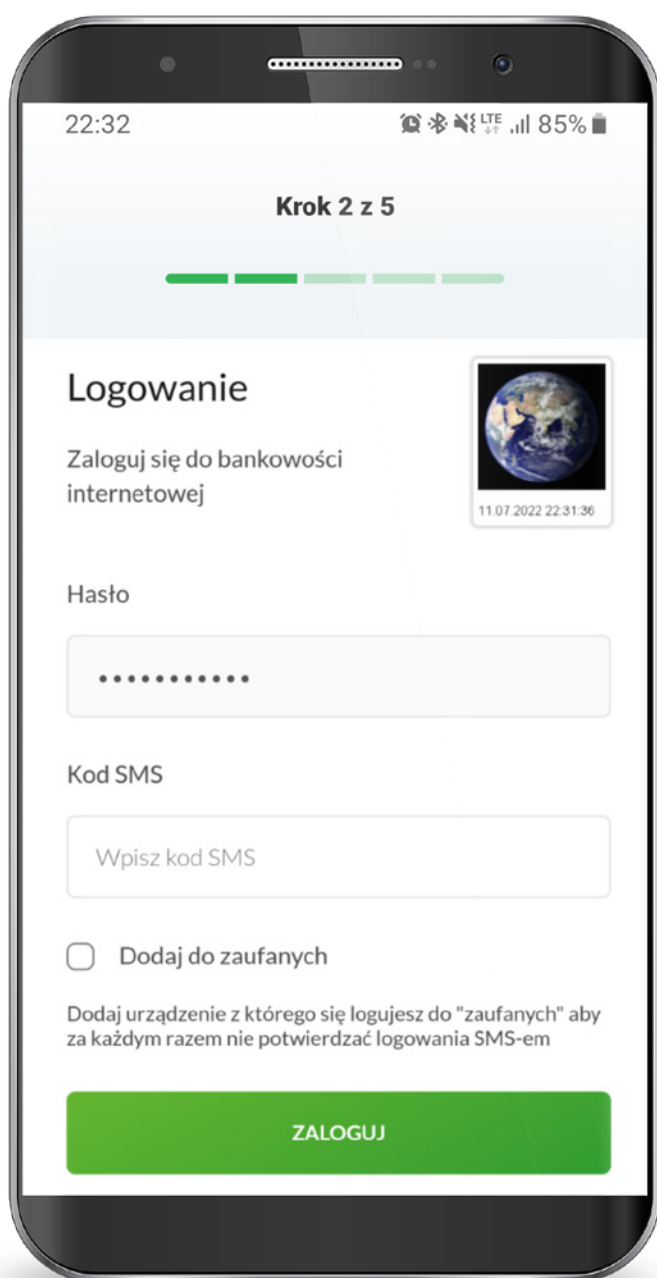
22:32 LTE 85%

Krok 2 z 5

Logowanie

Zaloguj się do bankowości internetowej

11.07.2022 22:31:36

Hasło

••••••••••••

Kod SMS

Wpisz kod SMS

Dodaj do zaufanych

Dodaj urządzenie z którego się logujesz do "zaufanych" aby za każdym razem nie potwierdzać logowania SMS-em

ZALOGUJ